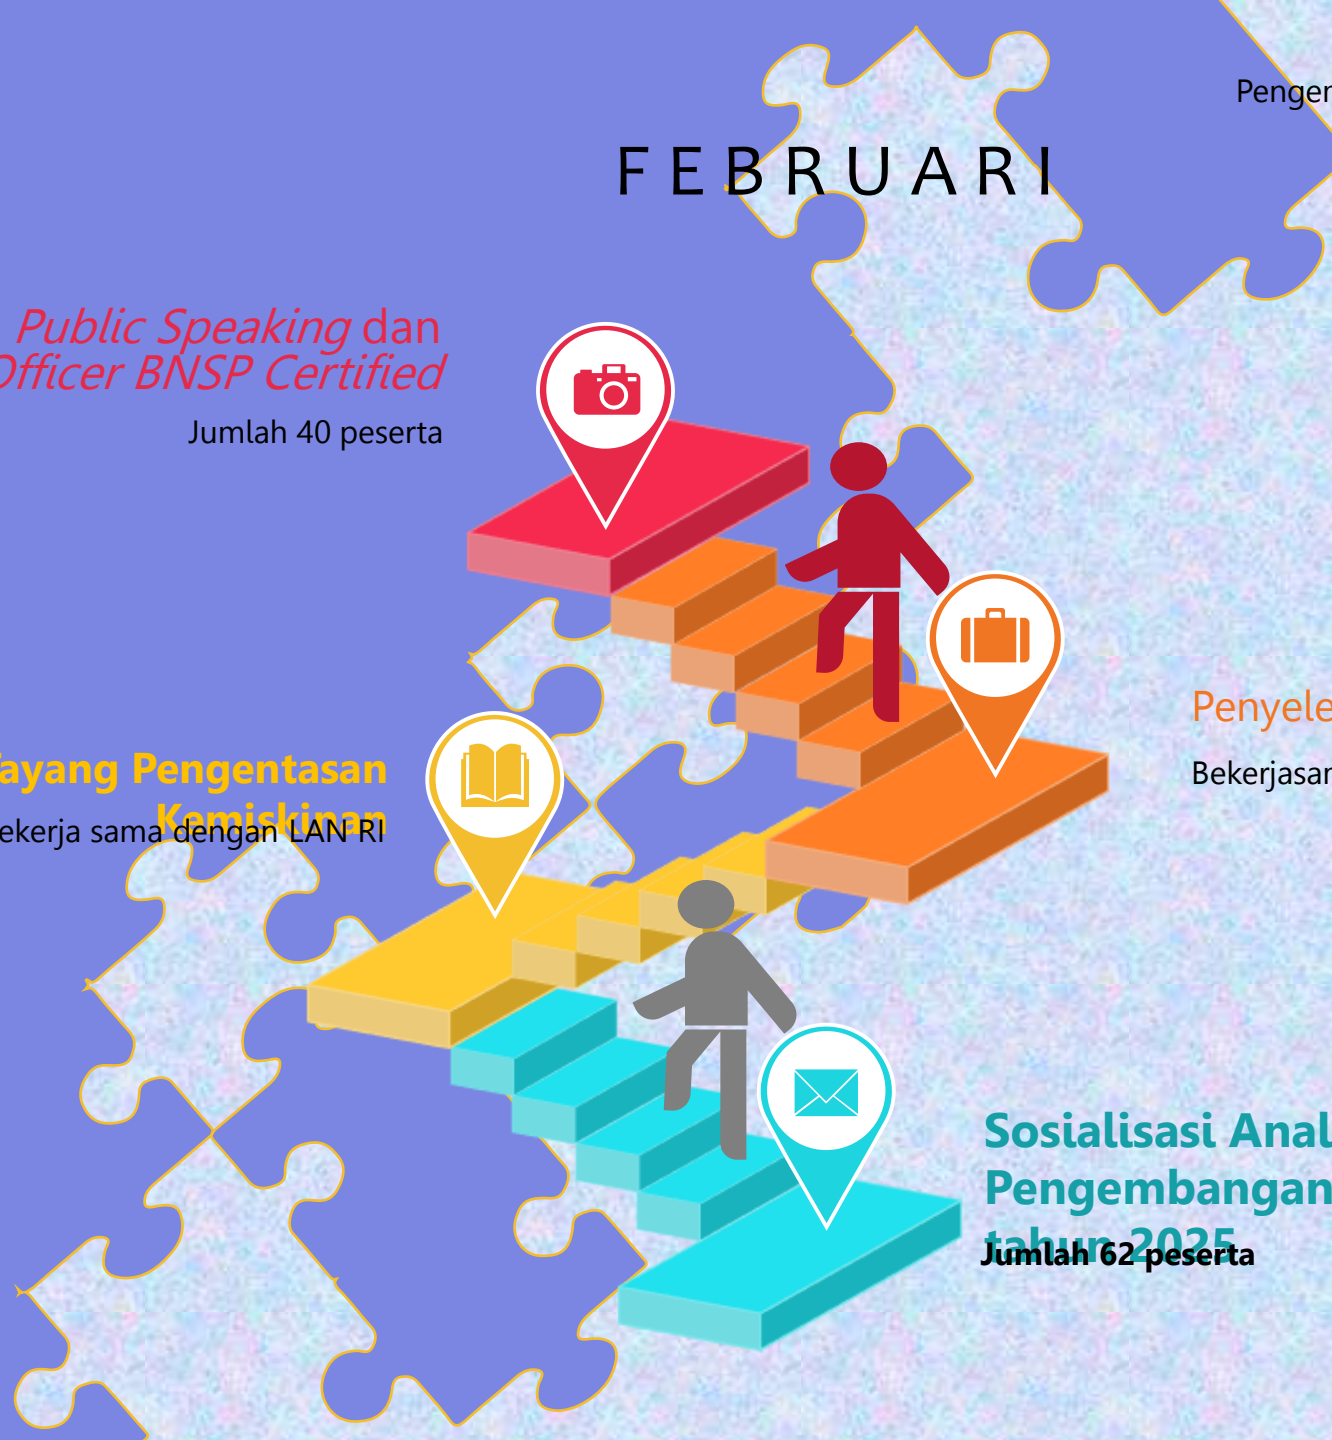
Pengen

FEBRUARI

Public Speaking dan Officer BNSP Certified

Jumlah 40 peserta

Penyele

Bekerjasan

ayang Pengentasan Kemiskinan

ekerja sama dengan LAN RI

Sosialisasi Anal Pengembangan tahun 2025

Jumlah 62 peserta